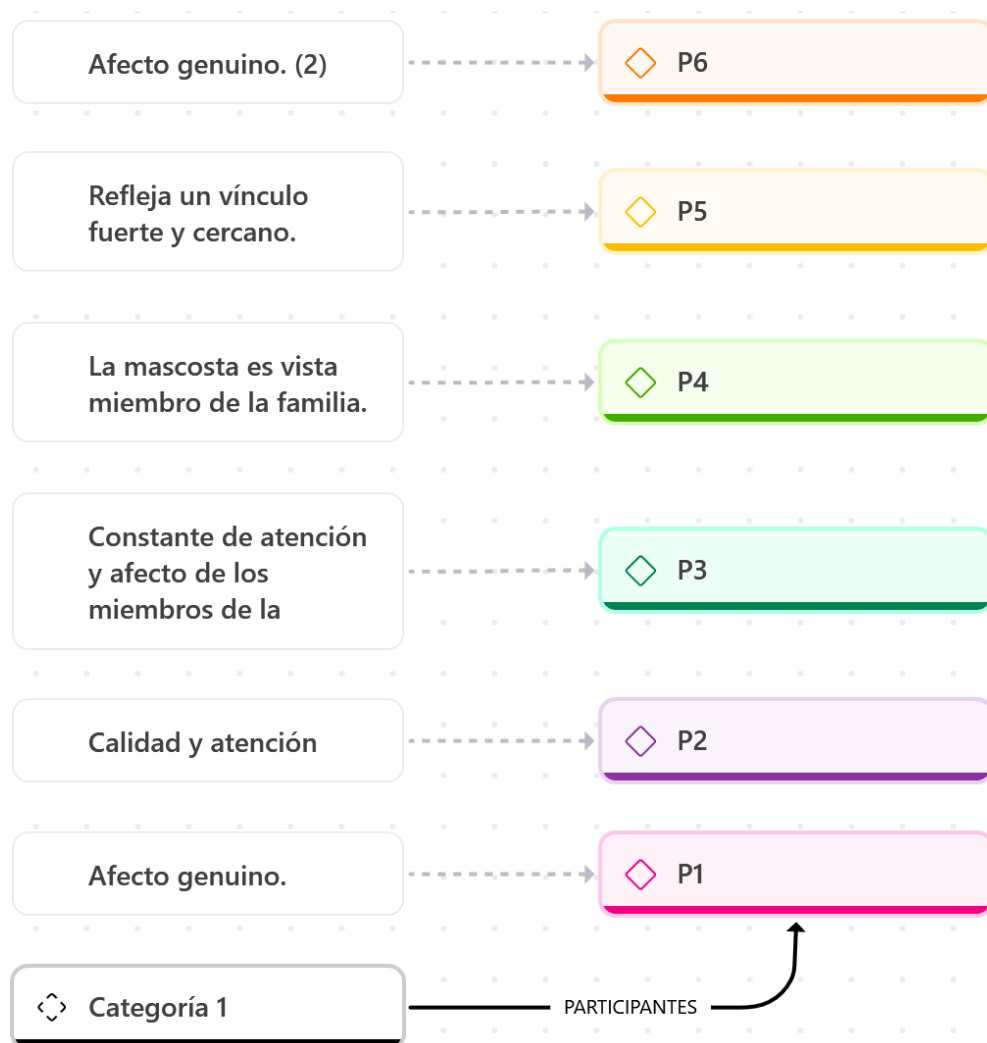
Afecto genuino. (2)

P6

Refleja un vínculo fuerte y cercano.

P5

La mascosta es vista miembro de la familia.

P4

Constante de atención y afecto de los miembros de la

P3

Calidad y atención

P2

Afecto genuino.

P1

Categoría 1

PARTICIPANTES